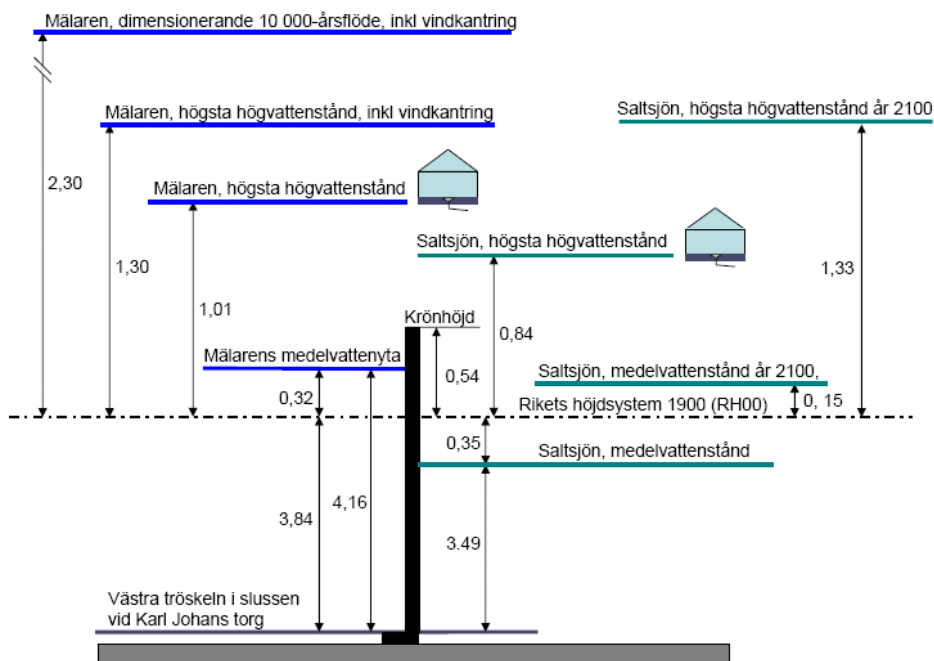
Mälaren, dimensionerande 10 000-årsflöde, inkl vindkantring

Mälaren, högsta högvattenstånd, inkl vindkantring

Saltsjön, högsta högvattenstånd år 2100

2,30

Mälaren, högsta högvattenstånd

Saltsjön, högsta högvattenstånd

1,30

1,33

1,01

Krönhöjd

0,84

Mälarens medelvattenyta

0,54

Saltsjön, medelvattenstånd år 2100,

0,32

Rikets höjdsystem 1900 (RH00)

0, 15

0,35

Saltsjön, medelvattenstånd

3,84

4,16

3.49

Västra tröskeln i slussen vid Karl Johans torg